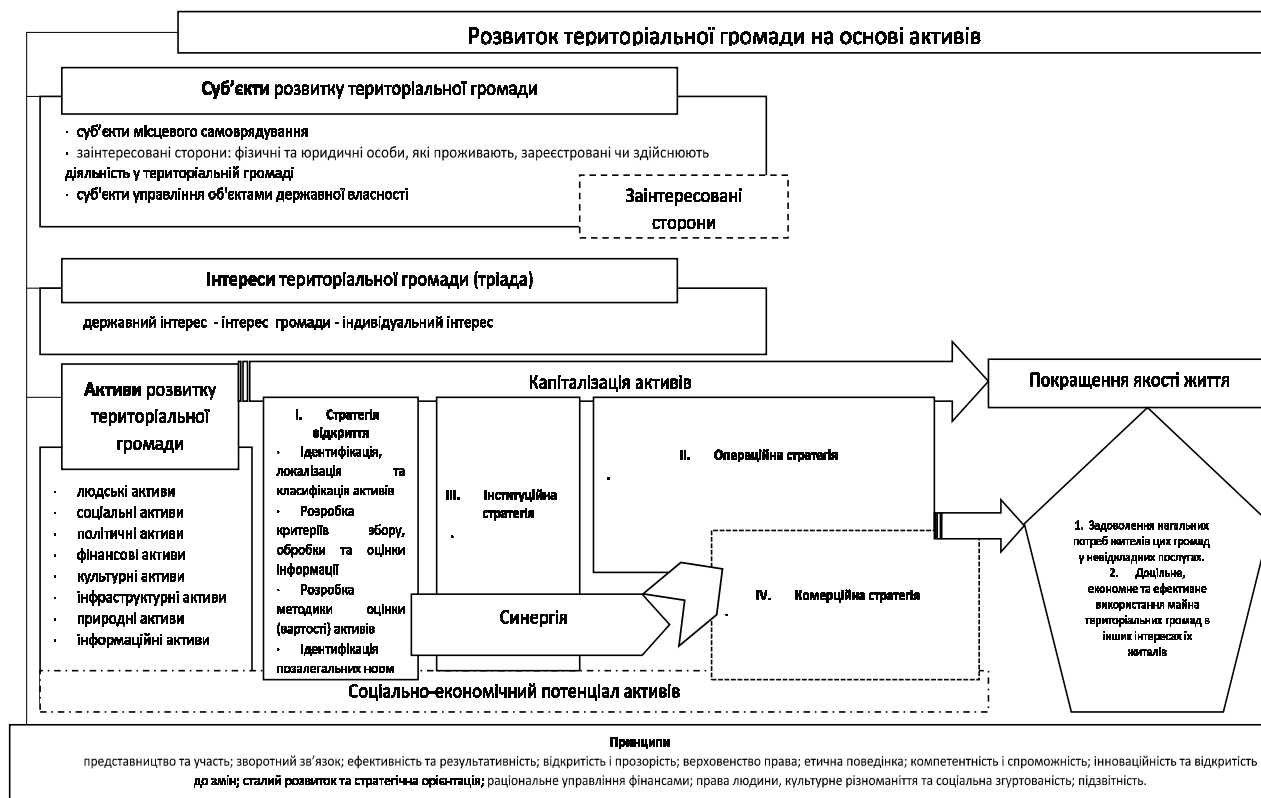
Розвиток територіальної громади на основі активів

Суб'єкти розвитку територіальної громади

· суб'єкти місцевого самоврядування
· заінтересовані сторони: фізичні та юридичні особи, які проживають, зареєстровані чи здійснюють діяльність у територіальній громаді
· суб'єкти управління об'єктами державної власності

Заінтересовані сторони

Інтереси територіальної громади (тріада)

державний інтерес - інтерес громади - індивідуальний інтерес

Активи розвитку територіальної громади

· людські активи
· соціальні активи
· політичні активи
· фінансові активи
· культурні активи
· інфраструктурні активи
· природні активи
· інформаційні активи

Капіталізація активів

Покращення якості життя

I. Стратегія відкриття
· Ідентифікація, локалізація та класифікація активів
· Розробка критеріїв збору, обробки та оцінки інформації
· Розробка методики оцінки (вартості) активів
· Ідентифікація позалегальних норм

III. Інституційна стратегія
.

II. Операційна стратегія
.

Синергія

IV. Комерційна стратегія
.

1. Задоволення нагальних потреб жителів цих громад у невідкладних послугах.
2. Доцільне, економне та ефективне використання майна територіальних громад в інших інтересах їх жителів

Соціально-економічний потенціал активів

Принципи
представництво та участь; зворотний зв'язок; ефективність та результативність; відкритість і прозорість; верховенство права; етична поведінка; компетентність і спроможність; інноваційність та відкритість до змін; сталий розвиток та стратегічна орієнтація; раціональне управління фінансами; права людини, культурне різноманіття та соціальна згуртованість; підзвітність.